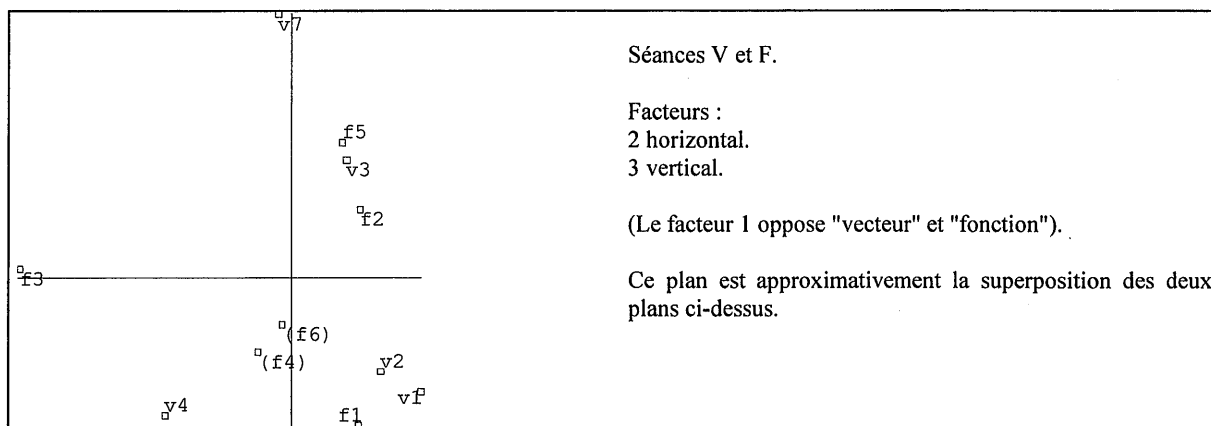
v7
f5
v3
f2
f3
(f6)
(f4)
v2
vf
v4
f1

Séances V et F.

Facteurs :
2 horizontal.
3 vertical.

(Le facteur 1 oppose "vecteur" et "fonction").

Ce plan est approximativement la superposition des deux plans ci-dessus.